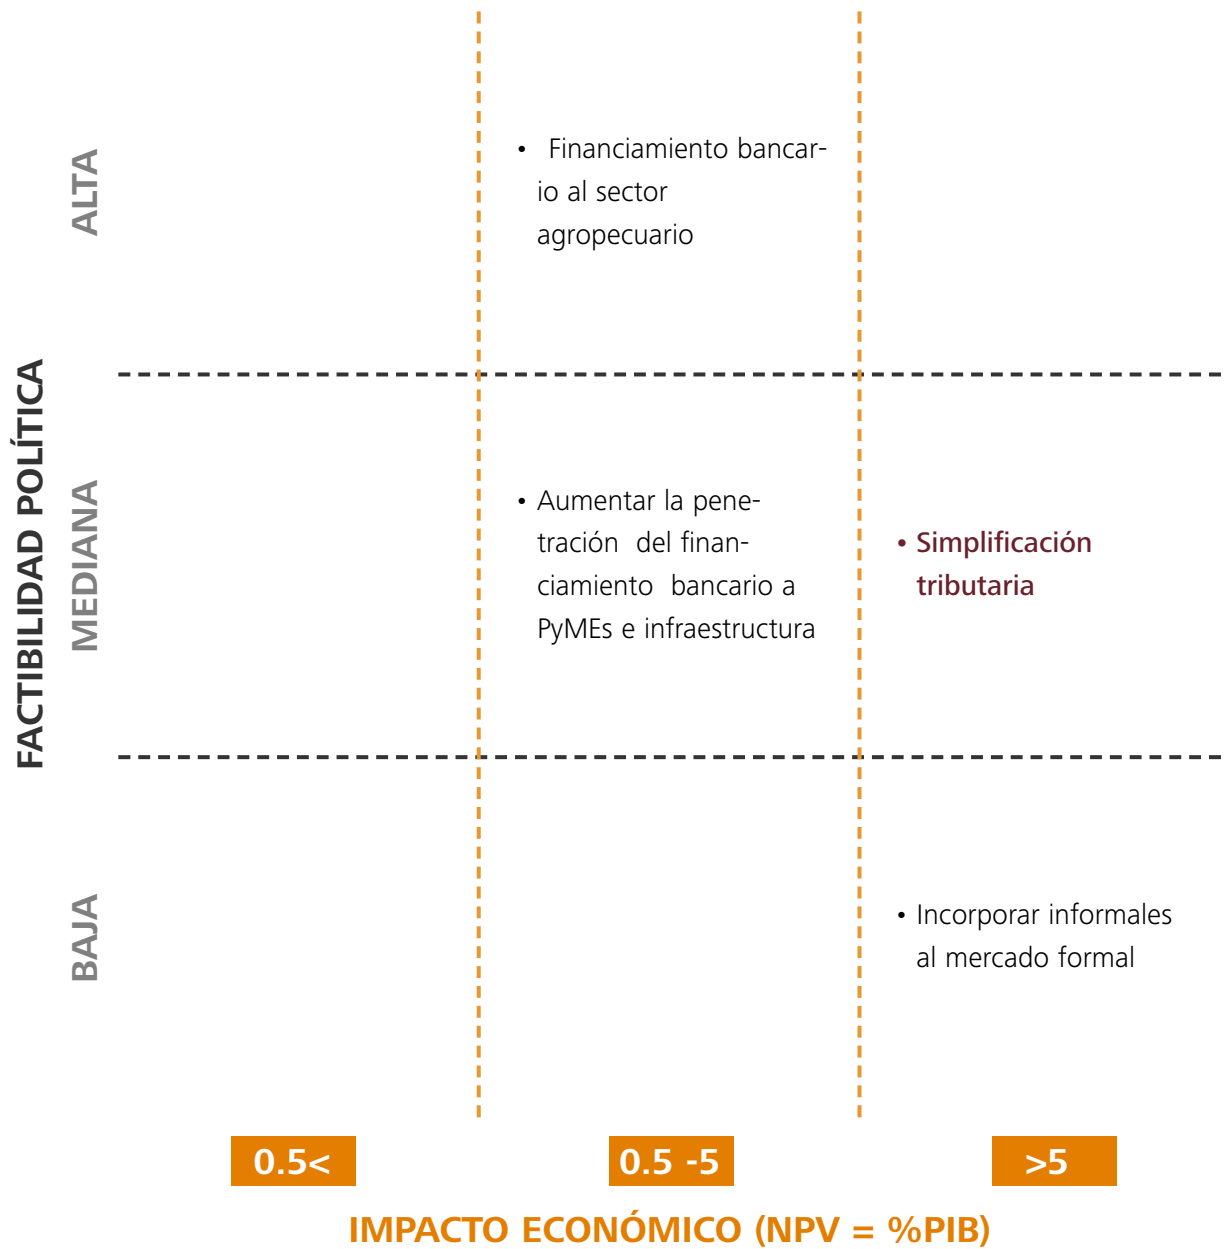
FACTIBILIDAD POLÍTICA

ALTA

• Financiamiento bancario al sector agropecuario

MEDIANA

• Aumentar la penetración del financiamiento bancario a PyMEs e infraestructura

• Simplificación tributaria

BAJA

• Incorporar informales al mercado formal

0.5<

0.5 -5

>5

IMPACTO ECONÓMICO (NPV = %PIB)